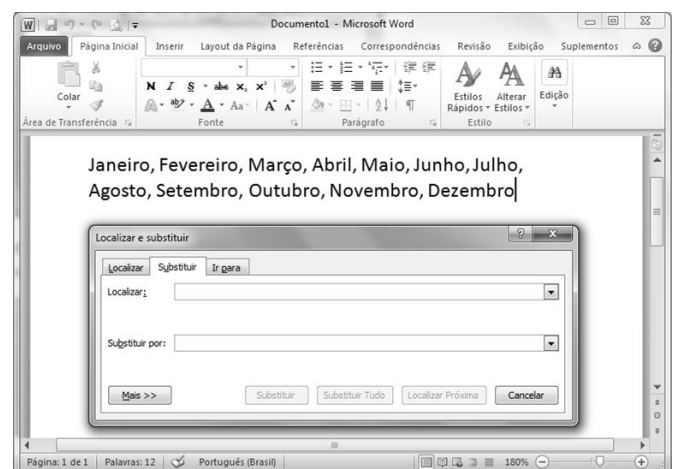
Documento1 - Microsoft Word

Arquivo Página Inicial Inserir Layout da Página Referências Correspondências Revisão Exibição Suplementos

Colar
Área de Transferência
N I S abc $x_2$ $x^2$
A Aa A A
Fonte
Parágrafo
Estilos Rápidos Alterar Estilos
Estilo
Edição

Janeiro, Fevereiro, Março, Abril, Maio, Junho, Julho, Agosto, Setembro, Outubro, Novembro, Dezembro

Localizar e substituir

Localizar Substituir Ir para

Localizar:

Substituir por:

Mais >>
Substituir Substituir Tudo Localizar Próxima Cancelar

Página: 1 de 1 Palavras: 12 Português (Brasil) 180%